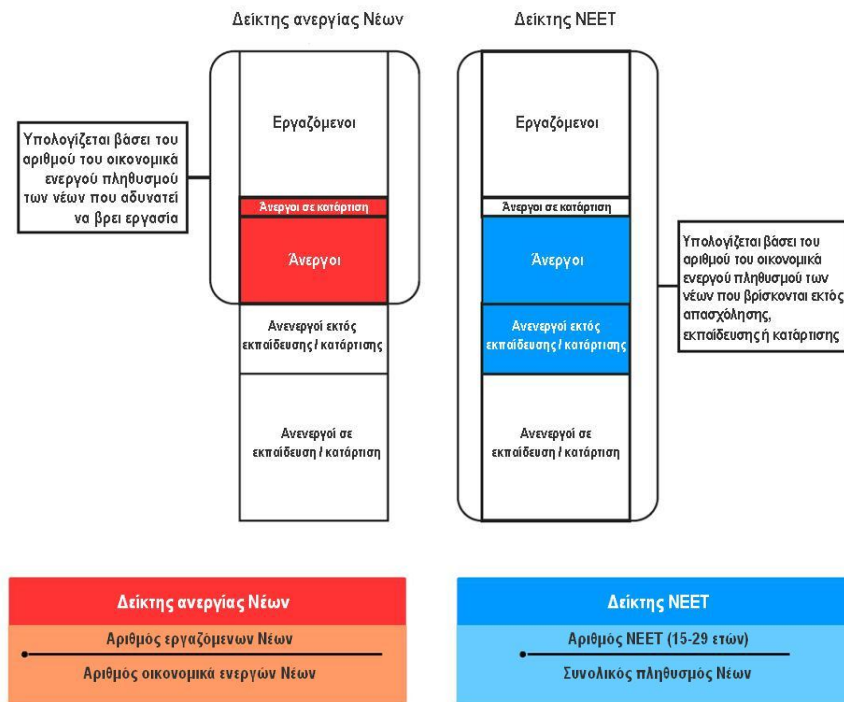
Δείκτης ανεργίας Νέων

Δείκτης ΝΕΕΤ

Υπολογίζεται βάσει του αριθμού του οικονομικά ενεργού πληθυσμού των νέων που αδυνατεί να βρει εργασία

Εργαζόμενοι

Άνεργοι σε κατάρτιση

Άνεργοι

Ανενεργοί εκτός εκπαίδευσης / κατάρτισης

Ανενεργοί σε εκπαίδευση / κατάρτιση

Εργαζόμενοι

Άνεργοι σε κατάρτιση

Άνεργοι

Ανενεργοί εκτός εκπαίδευσης / κατάρτισης

Ανενεργοί σε εκπαίδευση / κατάρτιση

Υπολογίζεται βάσει του αριθμού του οικονομικά ενεργού πληθυσμού των νέων που βρίσκονται εκτός απασχόλησης, εκπαίδευσης ή κατάρτισης

Δείκτης ανεργίας Νέων

$\frac{\text{Αριθμός εργαζόμενων Νέων}}{\text{Αριθμός οικονομικά ενεργών Νέων}}$

Δείκτης ΝΕΕΤ

$\frac{\text{Αριθμός ΝΕΕΤ (15-29 ετών)}}{\text{Συνολικός πληθυσμός Νέων}}$